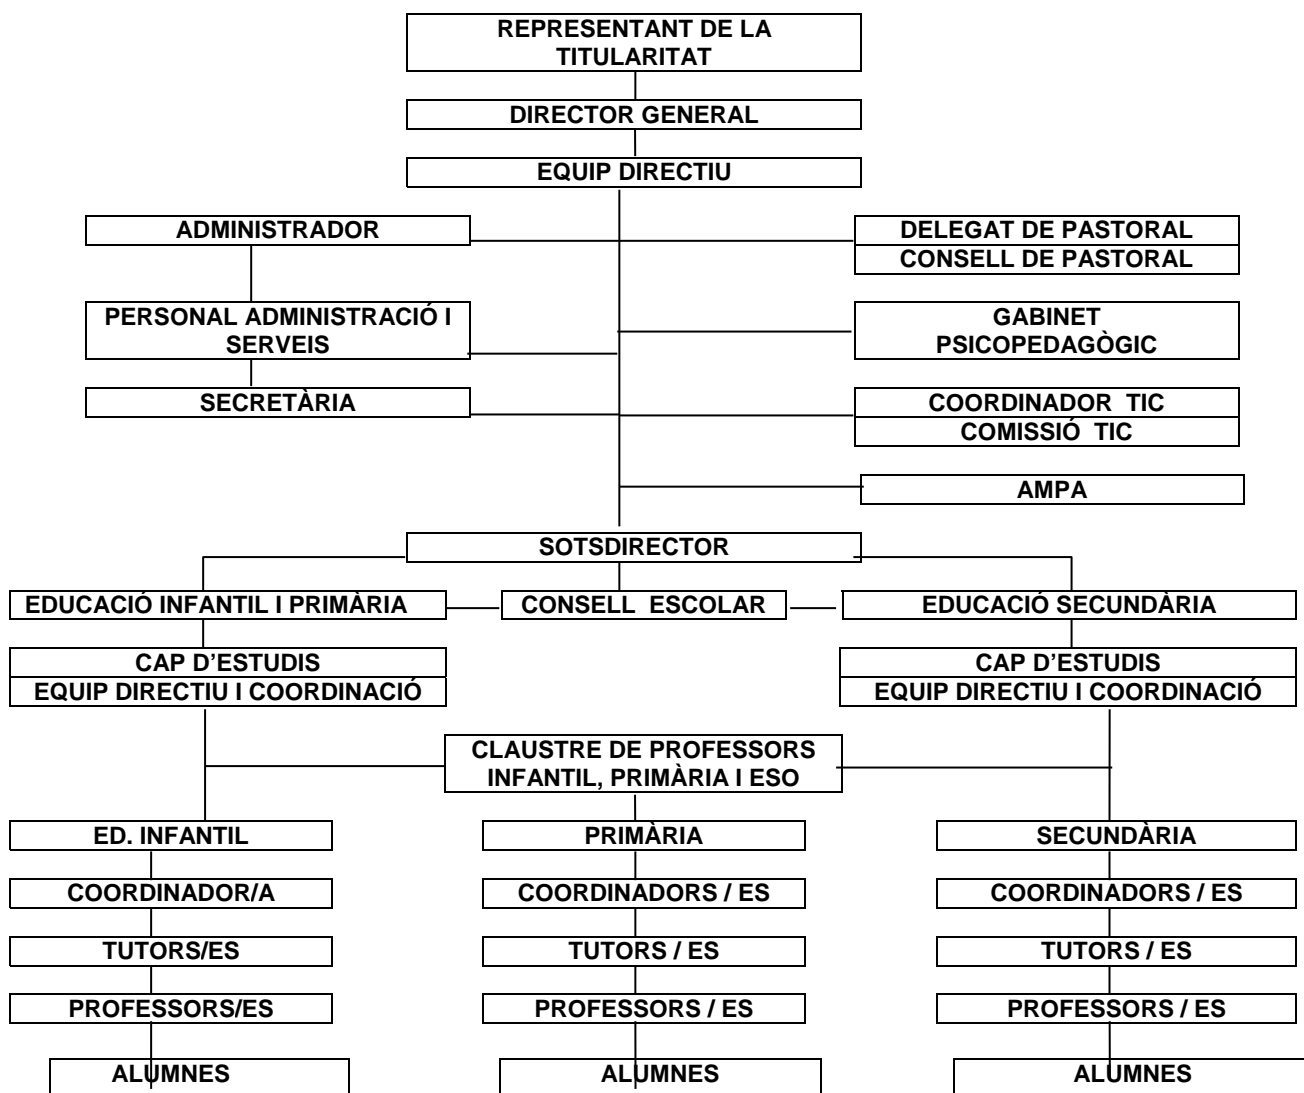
REPRESENTANT DE LA TITULARITAT

DIRECTOR GENERAL

EQUIP DIRECTIU

ADMINISTRADOR

DELEGAT DE PASTORAL
CONSELL DE PASTORAL

PERSONAL ADMINISTRACIÓ I SERVEIS

GABINET PSICOPEDAGÒGIC

SECRETÀRIA

COORDINADOR TIC
COMISSIÓ TIC

AMPA

SOTSDIRECTOR

EDUCACIÓ INFANTIL I PRIMÀRIA

CONSELL ESCOLAR

EDUCACIÓ SECUNDÀRIA

CAP D'ESTUDIS
EQUIP DIRECTIU I COORDINACIÓ

CAP D'ESTUDIS
EQUIP DIRECTIU I COORDINACIÓ

CLAUSTRE DE PROFESSORS INFANTIL, PRIMÀRIA I ESO

ED. INFANTIL

PRIMÀRIA

SECUNDÀRIA

COORDINADOR/A

COORDINADORS / ES

COORDINADORS / ES

TUTORS/ES

TUTORS / ES

TUTORS / ES

PROFESSORS/ES

PROFESSORS / ES

PROFESSORS / ES

ALUMNES

ALUMNES

ALUMNES